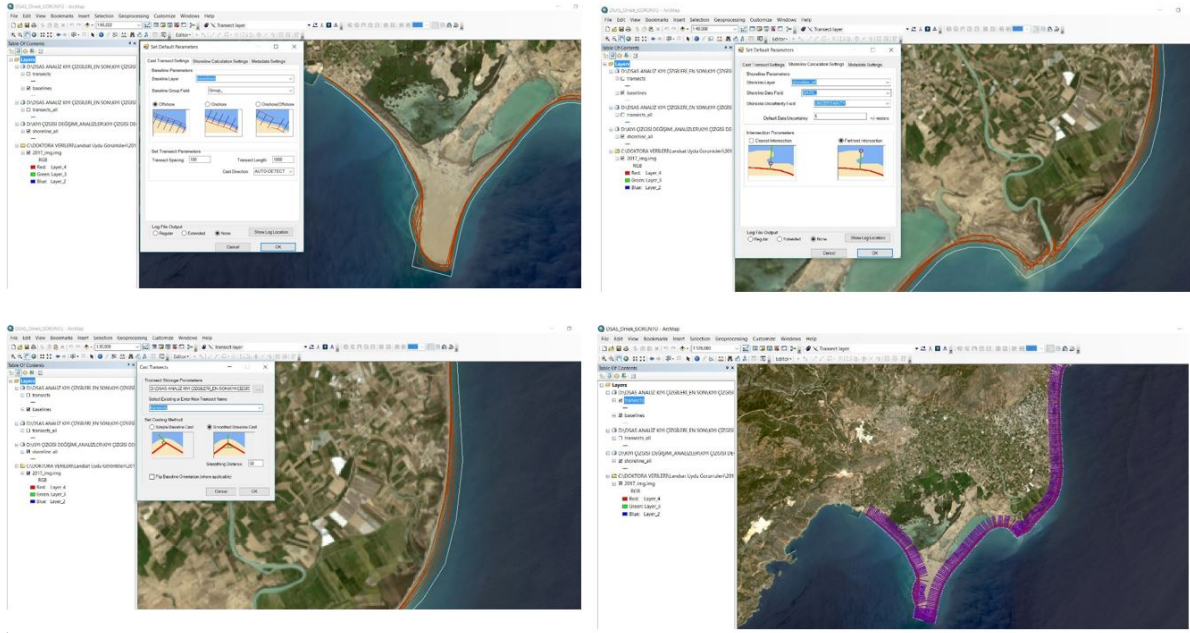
DSAS_Ornek_SORUN1 - ArcMap
File Edit View Bookmarks Insert Selection Geoprocessing Customize Windows Help
Transect layer
Editor
Table Of Contents
Layers
D:\DSAS ANALİZ KIYI ÇİZGİLERİ_EN SONU\KIYI ÇİZGİSİ
transects
baselines
D:\DSAS ANALİZ KIYI ÇİZGİLERİ_EN SONU\KIYI ÇİZGİSİ
transects_all
D:\KIYI ÇİZGİSİ DEĞİŞİMİ_ANALİZLERİ\KIYI ÇİZGİSİ DE
shoreline_all
C:\DOKTORA VERİLERİ\Landsat Uydu Goruntuleri\201
2017_img.img
RGB
Red: Layer_4
Green: Layer_3
Blue: Layer_2

Set Default Parameters
Cast Transect Settings Shoreline Calculation Settings Metadata Settings
Baseline Parameters
Baseline Layer
Baseline Group Field
Offshore Onshore Onshore/Offshore
Set Transect Parameters
Transect Spacing 100
Transect Length 1000
Cast Direction AUTO-DETECT
Log File Output
Regular Extended None
Show Log Location
Cancel OK

DSAS_Ornek_SORUN1 - ArcMap
Set Default Parameters
Cast Transect Settings Shoreline Calculation Settings Metadata Settings
Shoreline Parameters
Shoreline Layer
Shoreline Date Field
Shoreline Uncertainty Field
Default Data Uncertainty 5 +/- meters
Intersection Parameters
Closest Intersection Farthest Intersection
Log File Output
Regular Extended None
Show Log Location
Cancel OK

DSAS_Ornek_SORUN1 - ArcMap
Cast Transects
Transect Storage Parameters
D:\DSAS ANALİZ KIYI ÇİZGİLERİ_EN SONU\KIYI ÇİZGİSİ
Select Existing or Enter New Transect Name
Ray Casting Method
Simple Baseline Cast Smoothed Baseline Cast
Smoothing Distance 50
Flip Baseline Orientation (where applicable)
Cancel OK

DSAS_Ornek_SORUN1 - ArcMap
Table Of Contents
Layers
D:\DSAS ANALİZ KIYI ÇİZGİLERİ_EN SONU\KIYI ÇİZGİSİ
transects
baselines
transects_all
shoreline_all
2017_img.img
RGB
Red: Layer_4
Green: Layer_3
Blue: Layer_2